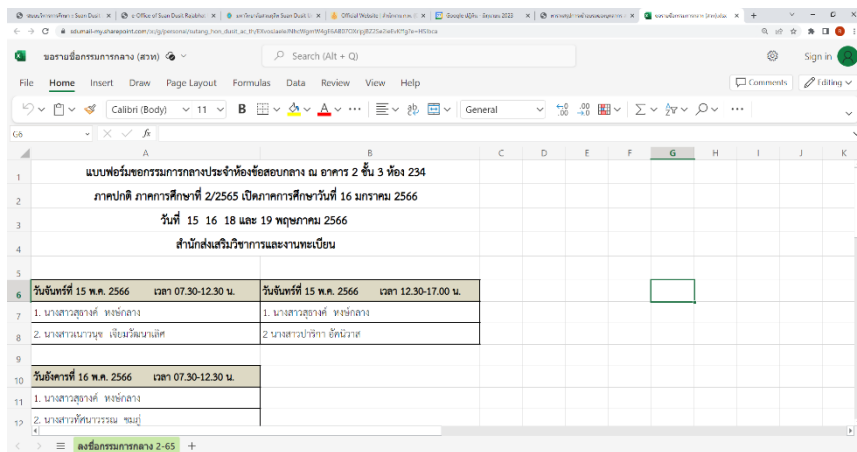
ขอรายชื่อกรรมการกลาง (สวท)

Search (Alt + Q)

Sign in

File Home Insert Draw Page Layout Formulas Data Review View Help

Comments Editing

Calibri (Body) 11 B General

G6 fx

| | A | B | C | D | E | F | G | H | I | J | K |
|---|---|---|---|---|---|---|---|---|---|---|---|
| 1 | แบบฟอร์มขอกรรมการกลางประจำห้องข้อสอบกลาง ณ อาคาร 2 ชั้น 3 ห้อง 234 | | | | | | | | | | |
| 2 | ภาคปกติ ภาคการศึกษาที่ 2/2565 เปิดภาคการศึกษาวันที่ 16 มกราคม 2566 | | | | | | | | | | |
| 3 | วันที่ 15 16 18 และ 19 พฤษภาคม 2566 | | | | | | | | | | |
| 4 | สำนักส่งเสริมวิชาการและงานทะเบียน | | | | | | | | | | |
| 5 | | | | | | | | | | | |
| 6 | วันจันทร์ที่ 15 พ.ค. 2566 เวลา 07.30-12.30 น. | วันจันทร์ที่ 15 พ.ค. 2566 เวลา 12.30-17.00 น. | | | | | | | | | |
| 7 | 1. นางสาวสุธางค์ หงษ์กลาง | 1. นางสาวสุธางค์ หงษ์กลาง | | | | | | | | | |
| 8 | 2. นางสาวเนาวนุช เจียมวัฒนาเลิศ | 2 นางสาวปาริชา อัคนิวาส | | | | | | | | | |
| 9 | | | | | | | | | | | |
| 10 | วันอังคารที่ 16 พ.ค. 2566 เวลา 07.30-12.30 น. | | | | | | | | | | |
| 11 | 1. นางสาวสุธางค์ หงษ์กลาง | | | | | | | | | | |
| 12 | 2. นางสาวทัศนาวรรณ ชมภู่ | | | | | | | | | | |

ลงชื่อกรรมการกลาง 2-65 +